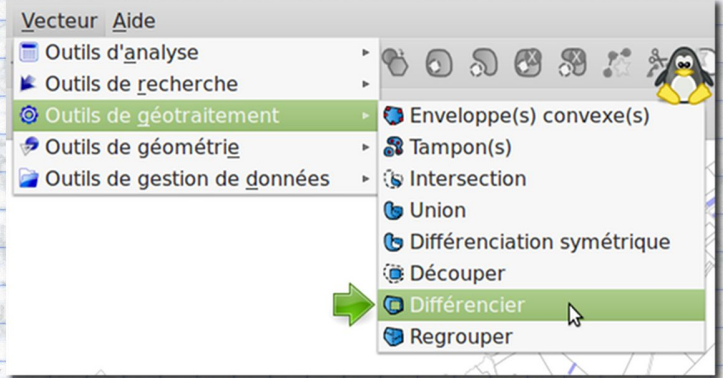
Vecteur Aide

Outils d'analyse
Outils de recherche
Outils de géotraitement
Outils de géométrie
Outils de gestion de données

Enveloppe(s) convexe(s)
Tampon(s)
Intersection
Union
Différenciation symétrique
Découper
Différencier
Regrouper